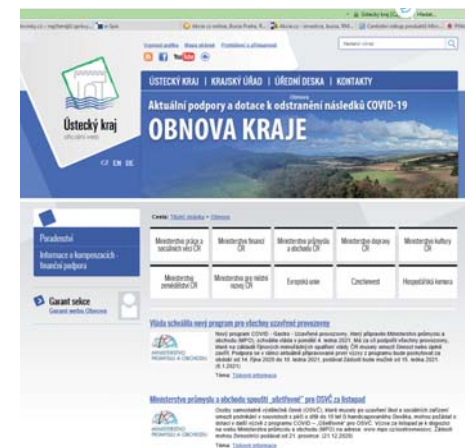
Ústecký kraj
oficiální web

CZ EN DE

ÚSTECKÝ KRAJ | KRAJSKÝ ÚŘAD | ÚŘEDNÍ DESKA | KONTAKTY

Obnova
Aktuální podpory a dotace k odstranění následků COVID-19
OBNOVA KRAJE

Poradenství
Informace a kompenzační finanční podpora

Garant sekce
Garant webu Obnova

Cesta: Titulní stránka > Obnova

| Ministerstvo práce a sociálních věcí ČR | Ministerstvo financí ČR | Ministerstvo průmyslu a obchodu ČR | Ministerstvo dopravy ČR | Ministerstvo kultury ČR |
|---|---|---|---|---|
| Ministerstvo zemědělství ČR | Ministerstvo pro místní rozvoj ČR | Evropská unie | Czechinvest | Hospodářská komora |

Vláda schválila nový program pro všechny uzavřené provozovny

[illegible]

Téma: Důležité informace

Ministerstvo průmyslu a obchodu spouští „ošetřovné" pro OSVČ za listopad

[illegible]

Téma: Důležité informace